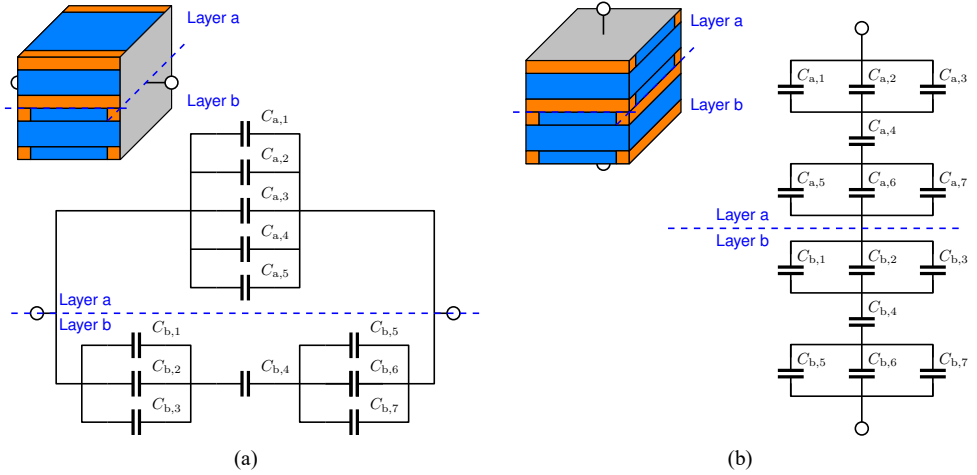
Layer a

Layer b

$C_{\mathrm{a},1}$

$C_{\mathrm{a},2}$

$C_{\mathrm{a},3}$

$C_{\mathrm{a},4}$

$C_{\mathrm{a},5}$

Layer a

Layer b

$C_{\mathrm{b},1}$

$C_{\mathrm{b},2}$

$C_{\mathrm{b},3}$

$C_{\mathrm{b},4}$

$C_{\mathrm{b},5}$

$C_{\mathrm{b},6}$

$C_{\mathrm{b},7}$

(a)

Layer a

Layer b

$C_{\mathrm{a},1}$ $C_{\mathrm{a},2}$ $C_{\mathrm{a},3}$

$C_{\mathrm{a},4}$

$C_{\mathrm{a},5}$ $C_{\mathrm{a},6}$ $C_{\mathrm{a},7}$

Layer a

Layer b

$C_{\mathrm{b},1}$ $C_{\mathrm{b},2}$ $C_{\mathrm{b},3}$

$C_{\mathrm{b},4}$

$C_{\mathrm{b},5}$ $C_{\mathrm{b},6}$ $C_{\mathrm{b},7}$

(b)